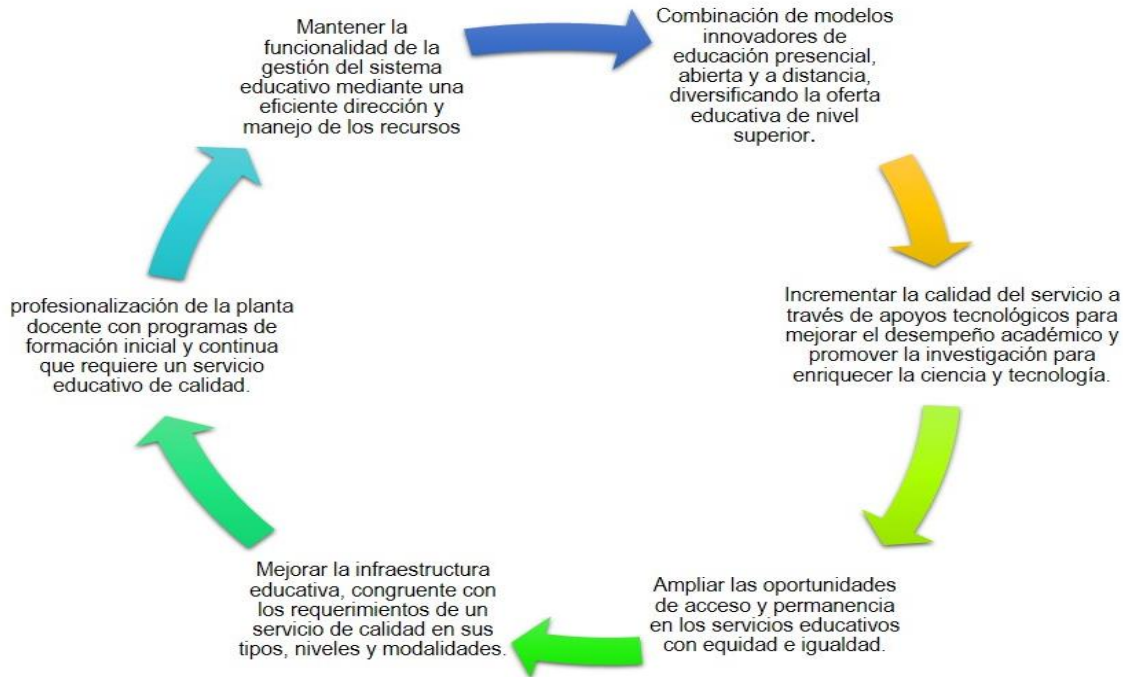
Mantener la funcionalidad de la gestión del sistema educativo mediante una eficiente dirección y manejo de los recursos

Combinación de modelos innovadores de educación presencial, abierta y a distancia, diversificando la oferta educativa de nivel superior.

Incrementar la calidad del servicio a través de apoyos tecnológicos para mejorar el desempeño académico y promover la investigación para enriquecer la ciencia y tecnología.

Ampliar las oportunidades de acceso y permanencia en los servicios educativos con equidad e igualdad.

Mejorar la infraestructura educativa, congruente con los requerimientos de un servicio de calidad en sus tipos, niveles y modalidades.

profesionalización de la planta docente con programas de formación inicial y continua que requiere un servicio educativo de calidad.